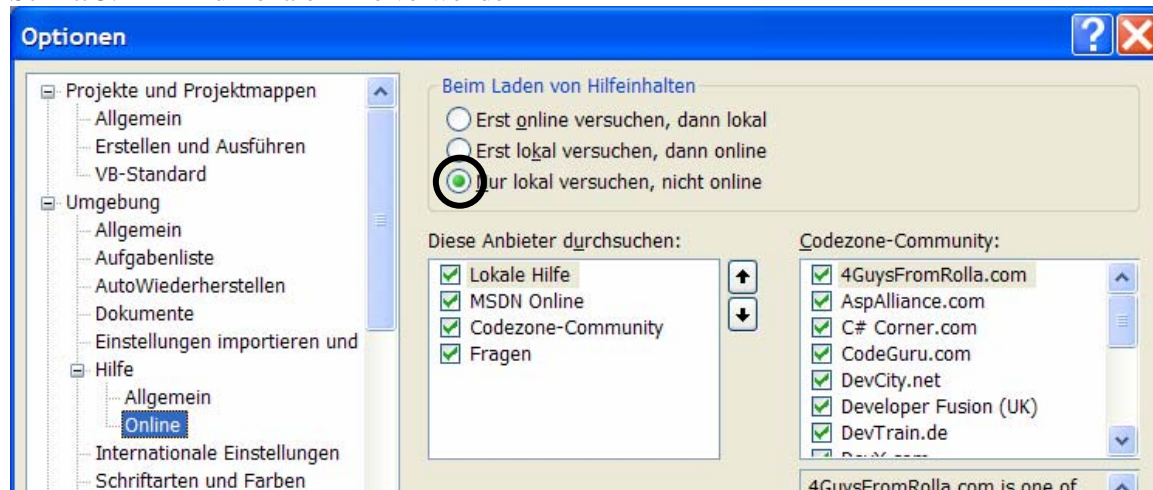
Optionen

Projekte und Projektmappen
Allgemein
Erstellen und Ausführen
VB-Standard
Umgebung
Allgemein
Aufgabenliste
AutoWiederherstellen
Dokumente
Einstellungen importieren und
Hilfe
Allgemein
Online
Internationale Einstellungen
Schriftarten und Farben

Beim Laden von Hilfeinhalten
Erst online versuchen, dann lokal
Erst lokal versuchen, dann online
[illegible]ur lokal versuchen, nicht online

Diese Anbieter durchsuchen:
Lokale Hilfe
MSDN Online
Codezone-Community
Fragen

Codezone-Community:
4GuysFromRolla.com
AspAlliance.com
C# Corner.com
CodeGuru.com
DevCity.net
Developer Fusion (UK)
DevTrain.de
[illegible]

4GuysFromRolla.com is one of